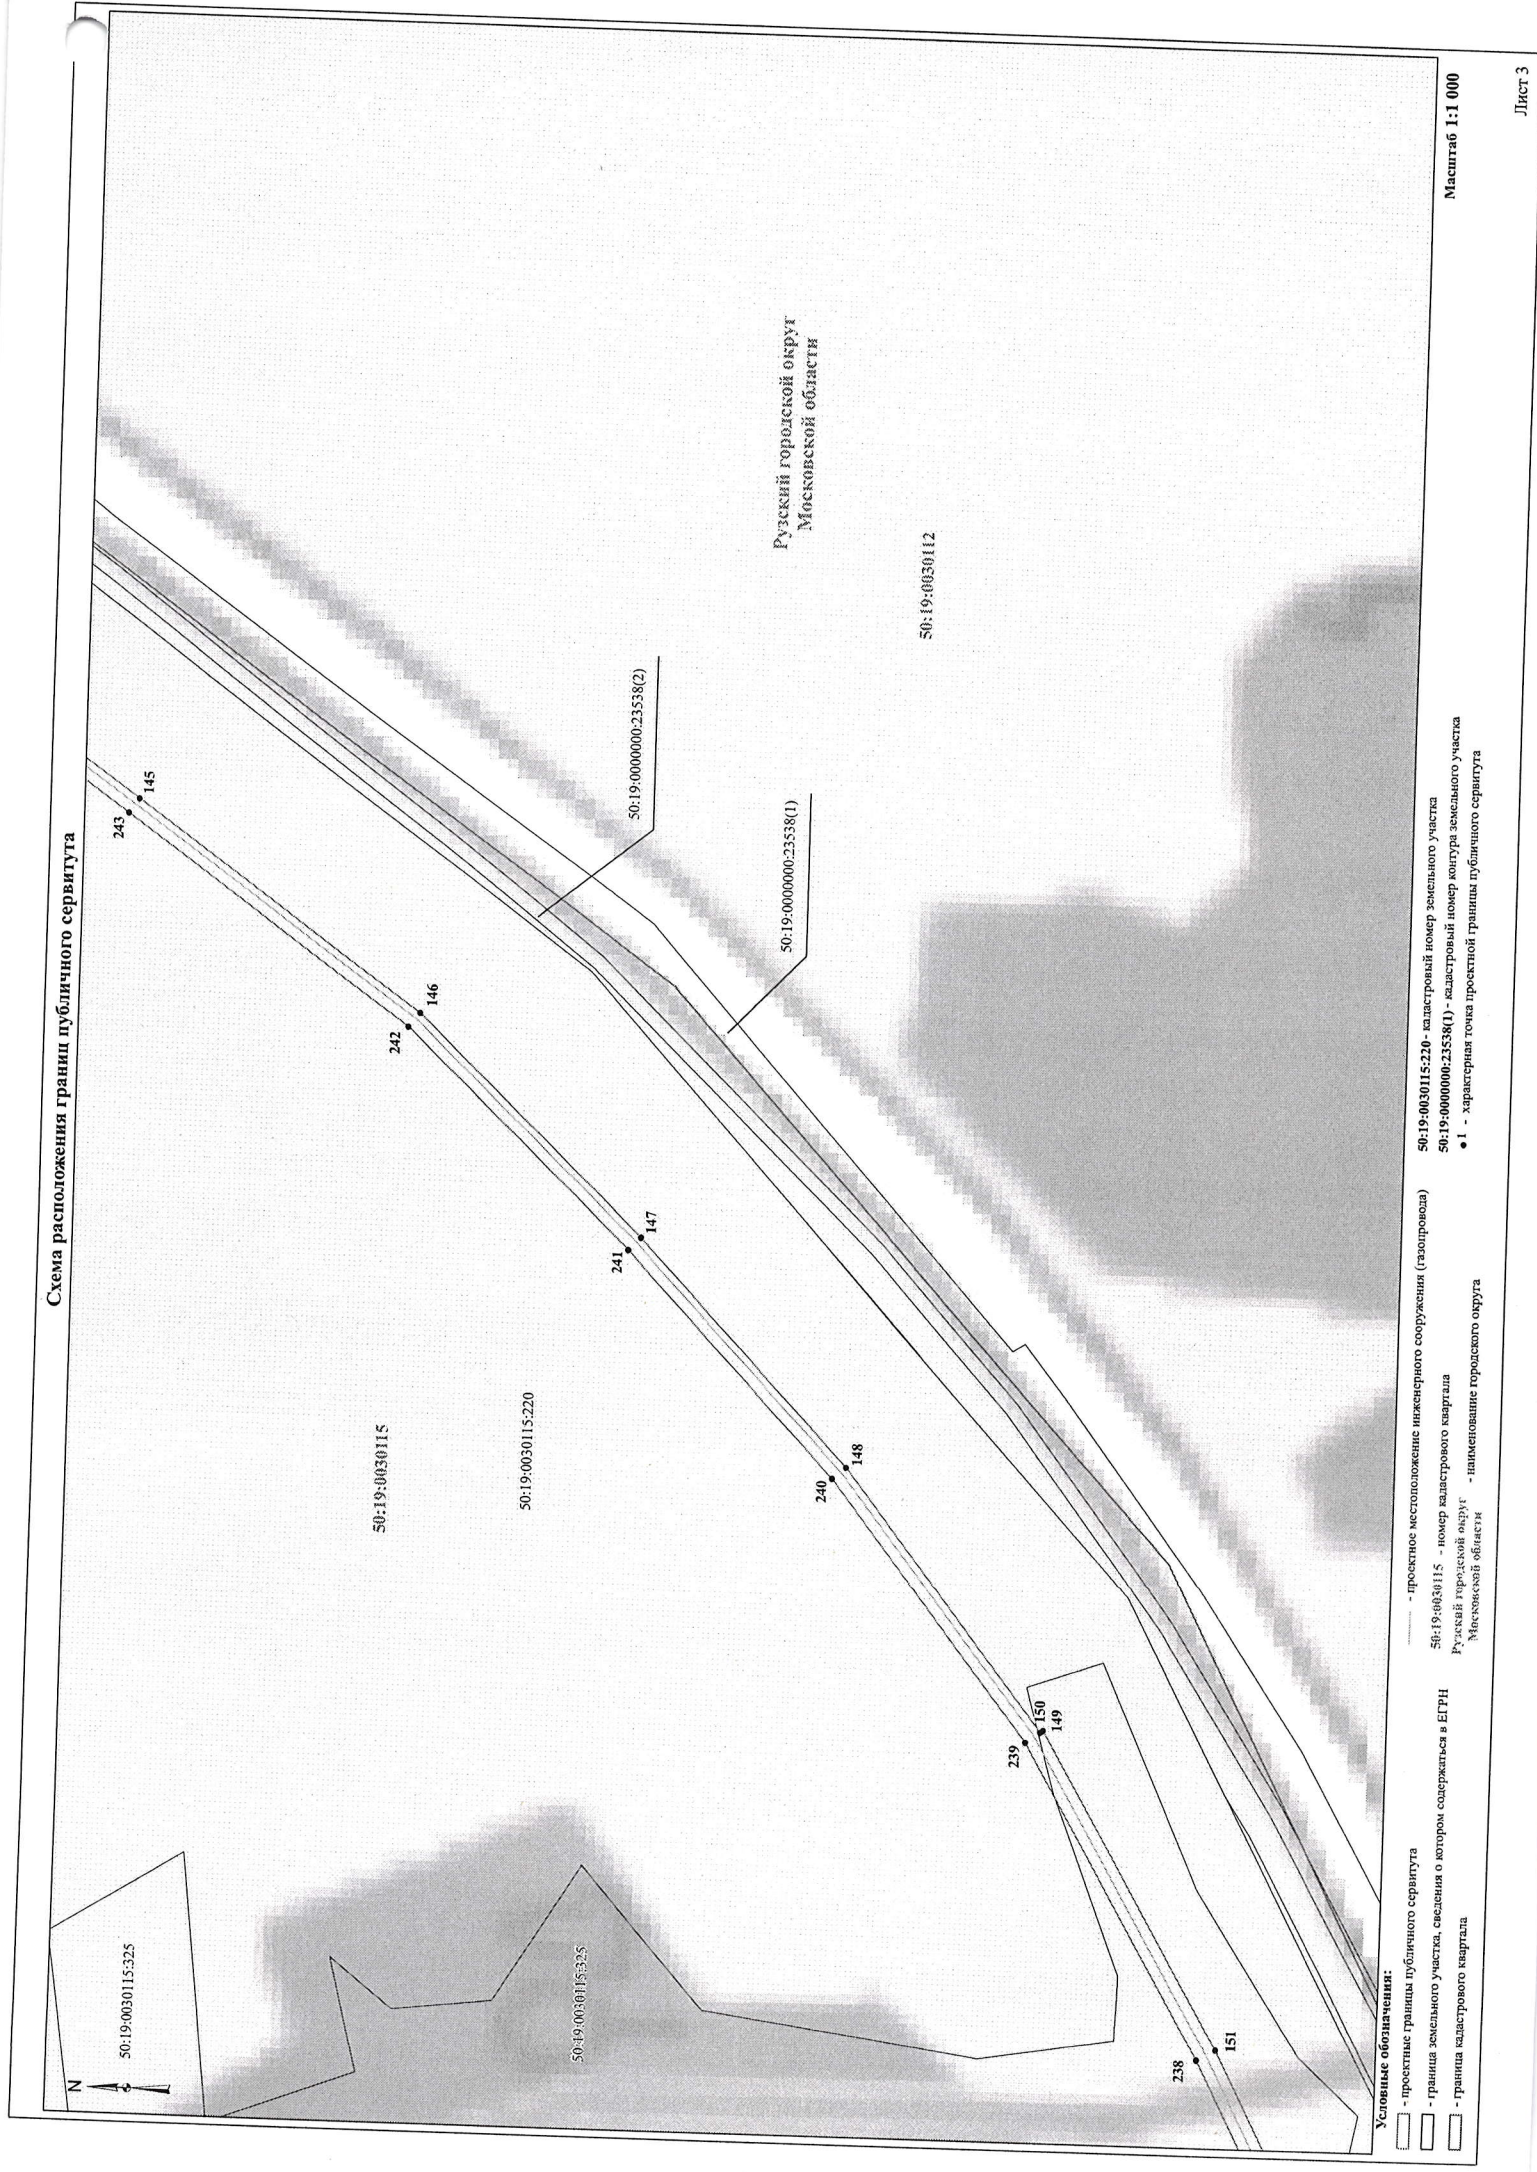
Схема расположения границ публичного сервитута

N

50:19:0030115:325

50:19:0030115:325

50:19:0030115

50:19:0030115:220

243
145
242
146
241
147
240
148
239
150
149
238
151

50:19:0000000:23538(2)

50:19:0000000:23538(1)

50:19:0030112

Рузский городской округ
Московской области

Условные обозначения:
- проектные границы публичного сервитута
- граница земельного участка, сведения о котором содержаться в ЕГРН
- граница кадастрового квартала

- проектное местоположение инженерного сооружения (газопровода)
50:19:0030115 - номер кадастрового квартала
Рузский городской округ Московской области - наименование городского округа

50:19:0030115:220 - кадастровый номер земельного участка
50:19:0000000:23538(1) - кадастровый номер контура земельного участка
•1 - характерная точка проектной границы публичного сервитута

Масштаб 1:1 000

Лист 3